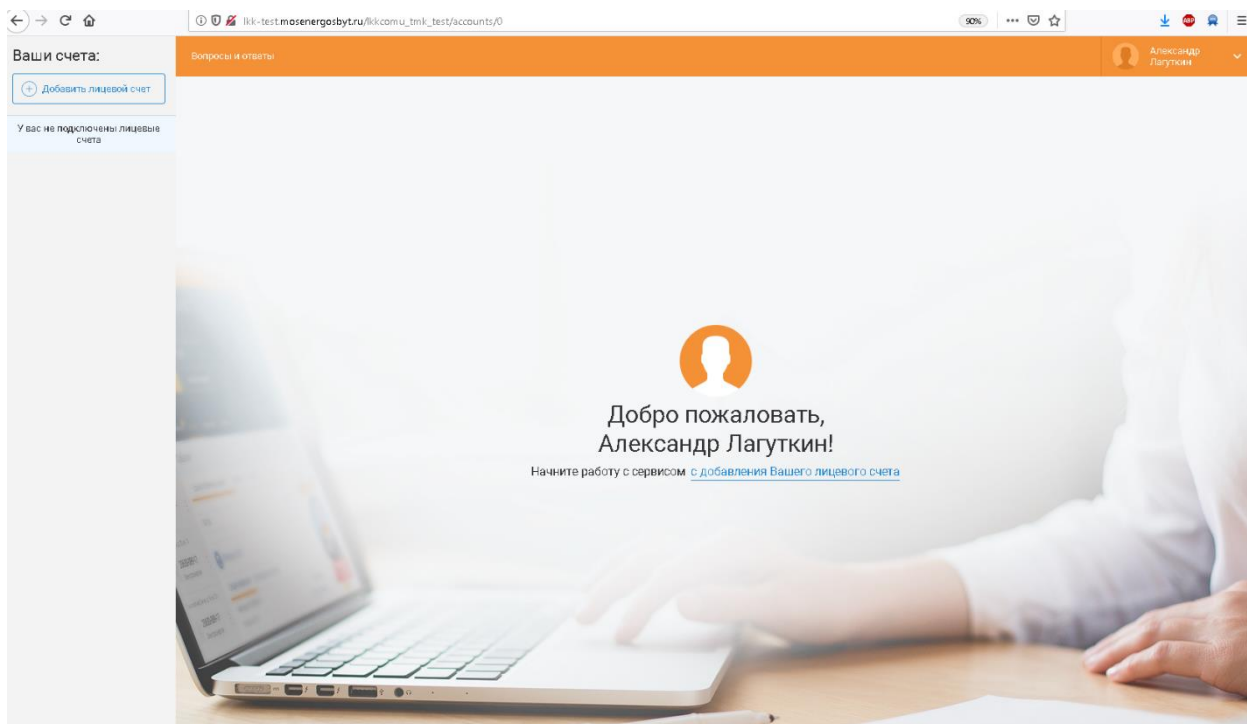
lkk-test.mosenergosbyt.ru/lkkcomu_tmk_test/accounts/0

90%

ABP

Ваши счета:

Добавить лицевой счет

У вас не подключены лицевые счета

Вопросы и ответы

Александр Лагуткин

Добро пожаловать, Александр Лагуткин!

Начните работу с сервисом с добавления Вашего лицевого счета